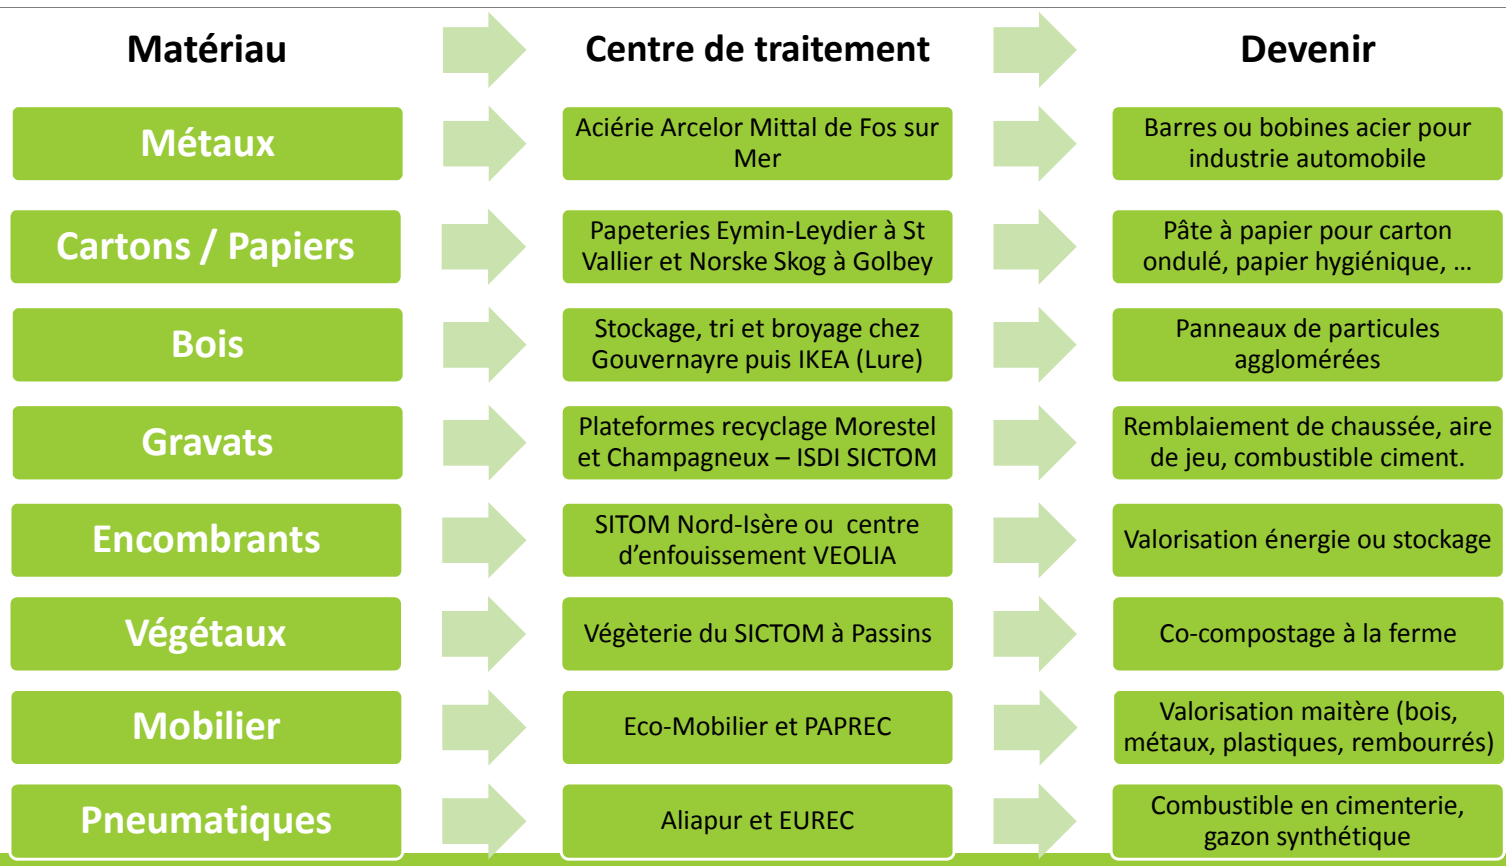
| Matériau | Centre de traitement | Devenir |
|---|---|---|
| Métaux | Aciérie Arcelor Mittal de Fos sur Mer | Barres ou bobines acier pour industrie automobile |
| Cartons / Papiers | Papeteries Eymin-Leydier à St Vallier et Norske Skog à Golbey | Pâte à papier pour carton ondulé, papier hygiénique, … |
| Bois | Stockage, tri et broyage chez Gouvernayre puis IKEA (Lure) | Panneaux de particules agglomérées |
| Gravats | Plateformes recyclage Morestel et Champagneux – ISDI SICTOM | Remblaiement de chaussée, aire de jeu, combustible ciment. |
| Encombrants | SITOM Nord-Isère ou centre d'enfouissement VEOLIA | Valorisation énergie ou stockage |
| Végétaux | Végèterie du SICTOM à Passins | Co-compostage à la ferme |
| Mobilier | Eco-Mobilier et PAPREC | Valorisation maitère (bois, métaux, plastiques, rembourrés) |
| Pneumatiques | Aliapur et EUREC | Combustible en cimenterie, gazon synthétique |